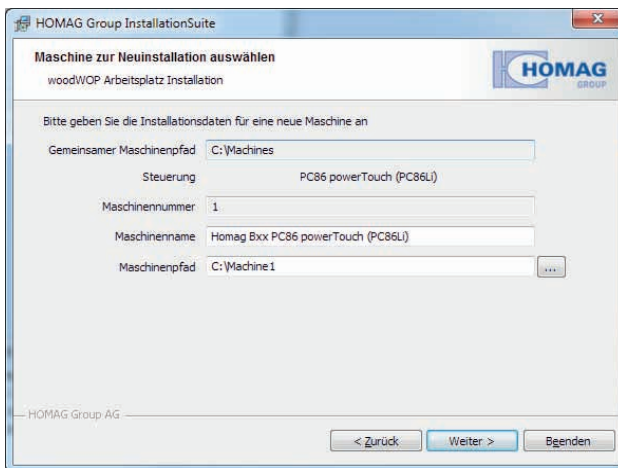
HOMAG Group InstallationSuite

Maschine zur Neuinstallation auswählen

woodWOP Arbeitsplatz Installation

HOMAG GROUP

Bitte geben Sie die Installationsdaten für eine neue Maschine an

Gemeinsamer Maschinenpfad C:\Machines

Steuerung PC86 powerTouch (PC86Li)

Maschinennummer 1

Maschinenname Homag Bxx PC86 powerTouch (PC86Li)

Maschinenpfad C:\Machine1 ...

HOMAG Group AG

< Zurück Weiter > Beenden